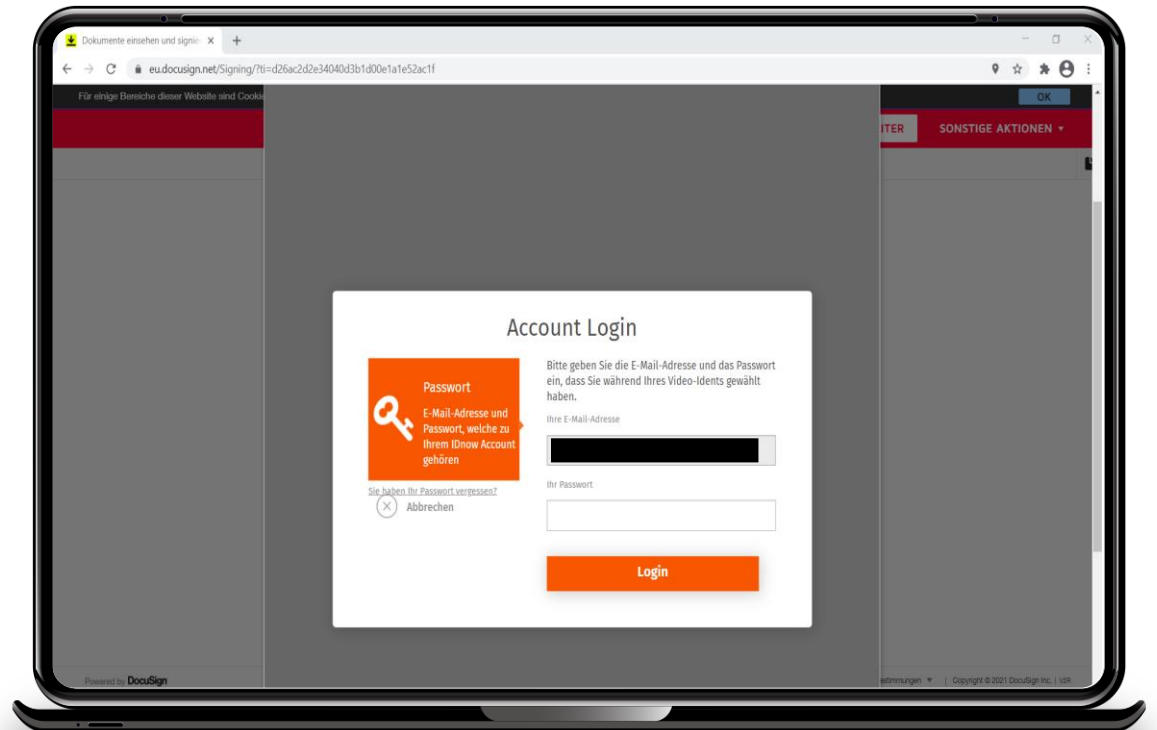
Dokumente einsehen und signie X +

eu.docusign.net/Signing/?ti=d26ac2d2e34040d3b1d00e1a1e52ac1f

Für einige Bereiche dieser Website sind Cooki

OK

ITER

SONSTIGE AKTIONEN ▾

Account Login

Passwort

E-Mail-Adresse und Passwort, welche zu Ihrem IDnow Account gehören

Sie haben Ihr Passwort vergessen?

Abbrechen

Bitte geben Sie die E-Mail-Adresse und das Passwort ein, dass Sie während Ihres Video-Idents gewählt haben.

Ihre E-Mail-Adresse

Ihr Passwort

Login

Powered by DocuSign

estimmungen ▾ | Copyright © 2021 DocuSign Inc. | V2R